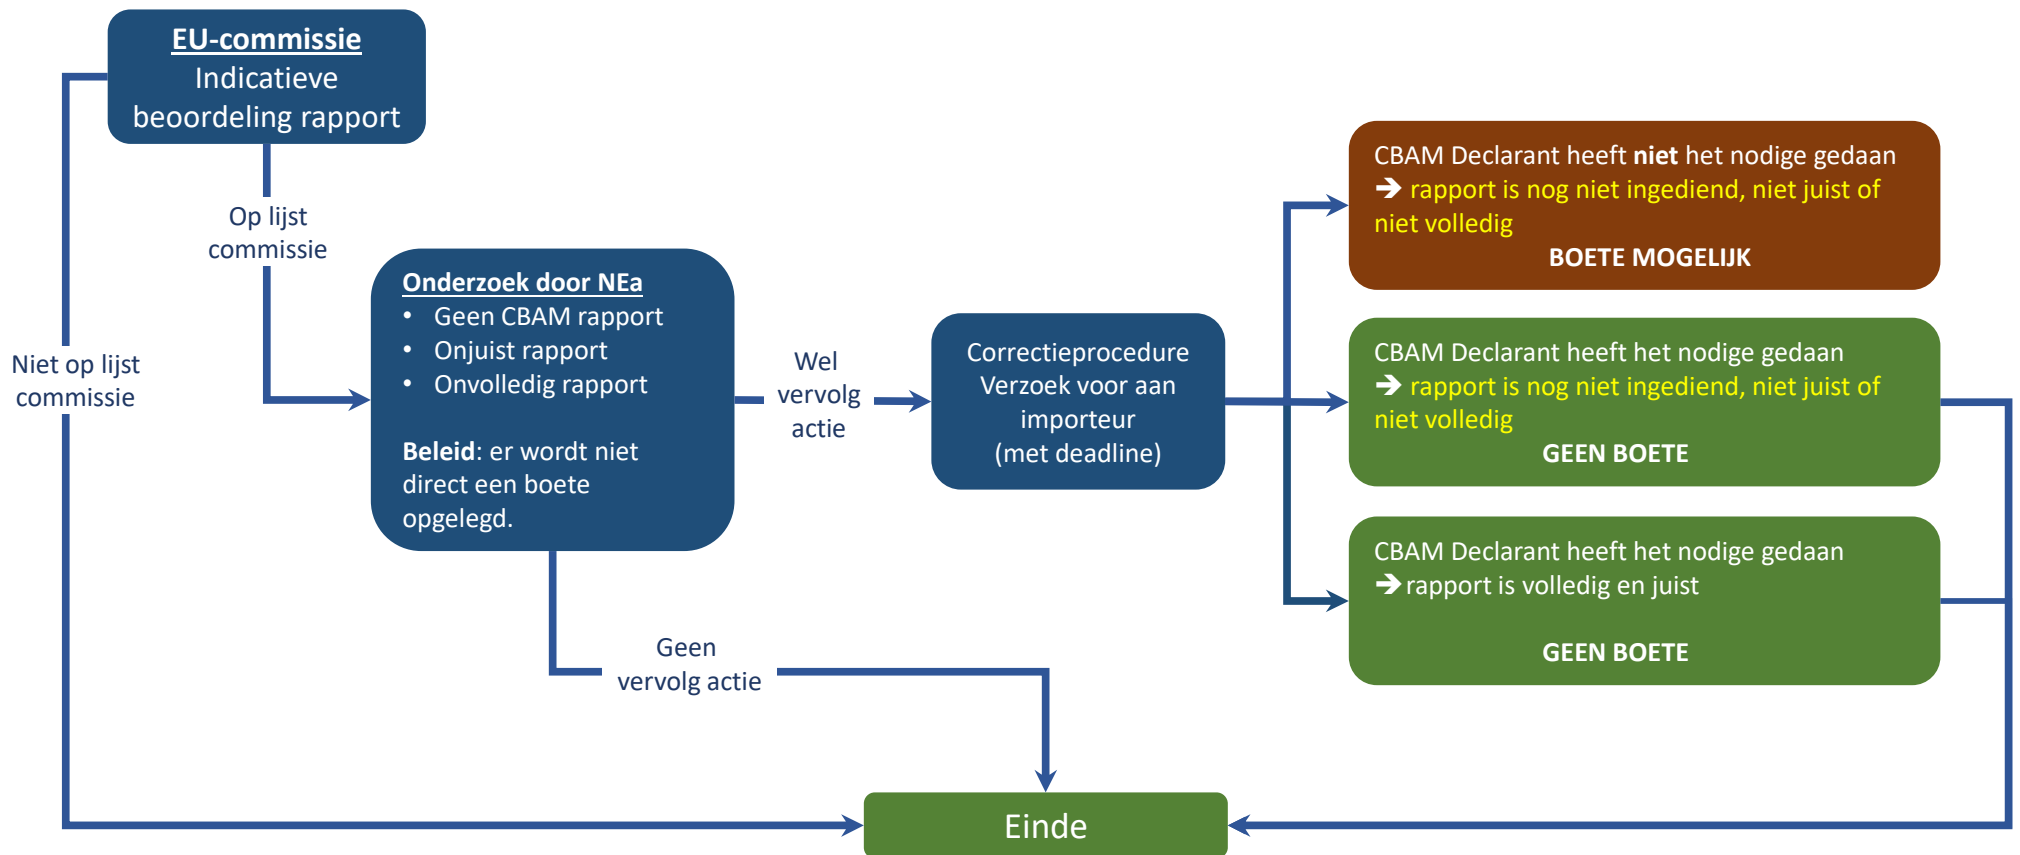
EU-commissie
Indicatieve beoordeling rapport

Op lijst commissie

Niet op lijst commissie

Onderzoek door NEa
• Geen CBAM rapport
• Onjuist rapport
• Onvolledig rapport

Beleid: er wordt niet direct een boete opgelegd.

Wel vervolg actie

Correctieprocedure
Verzoek voor aan importeur
(met deadline)

CBAM Declarant heeft niet het nodige gedaan
→ rapport is nog niet ingediend, niet juist of niet volledig
BOETE MOGELIJK

CBAM Declarant heeft het nodige gedaan
→ rapport is nog niet ingediend, niet juist of niet volledig
GEEN BOETE

CBAM Declarant heeft het nodige gedaan
→ rapport is volledig en juist
GEEN BOETE

Geen vervolg actie

Einde